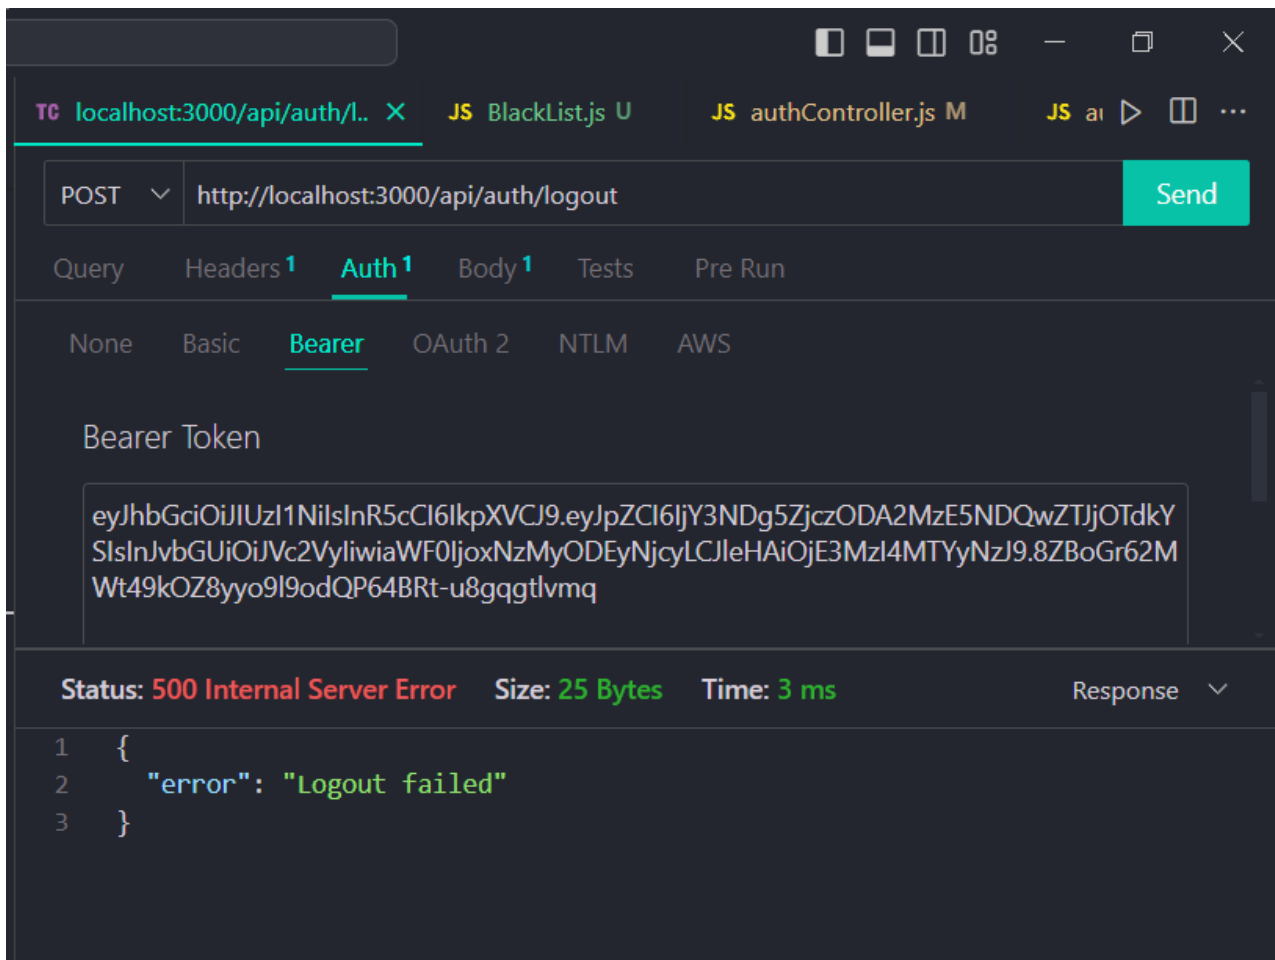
TC localhost:3000/api/auth/l.. ✕ JS BlackList.js U JS authController.js M JS a

POST http://localhost:3000/api/auth/logout Send

Query Headers 1 Auth 1 Body 1 Tests Pre Run

None Basic Bearer OAuth 2 NTLM AWS

Bearer Token

eyJhbGciOiJIUzI1NiIsInR5cCI6IkpXVCJ9.eyJpZCI6IjY3NDg5ZjczODA2MzE5NDQwZTJjOTdkYSIsInJvbGUiOiJVc2VyliwiaWF0IjoxNzMyODEyNjcyLCJleHAiOjE3MzI4MTYyNzJ9.8ZBoGr62MWt49kOZ8yyo9l9odQP64BRt-u8gqgtlvmq

Status: 500 Internal Server Error Size: 25 Bytes Time: 3 ms Response

1 {
2 "error": "Logout failed"
3 }